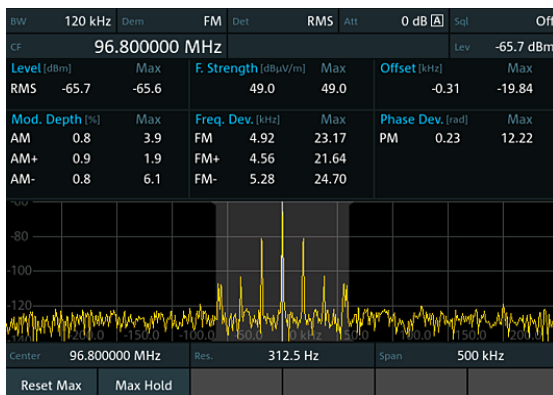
BW 120 kHz Dem FM Det RMS Att 0 dB A Sql Off

CF 96.800000 MHz Lev -65.7 dBm

| Level [dBm] | | Max | F. Strength [dBµV/m] | | Max | Offset [kHz] | | Max |
|---|---|---|---|---|---|---|---|---|
| RMS | -65.7 | -65.6 | | 49.0 | 49.0 | | -0.31 | -19.84 |

| Mod. Depth [%] | | Max | Freq. Dev. [kHz] | | Max | Phase Dev. [rad] | | Max |
|---|---|---|---|---|---|---|---|---|
| AM | 0.8 | 3.9 | FM | 4.92 | 23.17 | PM | 0.23 | 12.22 |
| AM+ | 0.9 | 1.9 | FM+ | 4.56 | 21.64 | | | |
| AM- | 0.8 | 6.1 | FM- | 5.28 | 24.70 | | | |

-60
-80
-100
-120
-200.0 -150.0 -100.0 -50.0 0 kHz 50.0 100.0 150.0 200.0

Center 96.800000 MHz Res. 312.5 Hz Span 500 kHz

Reset Max Max Hold